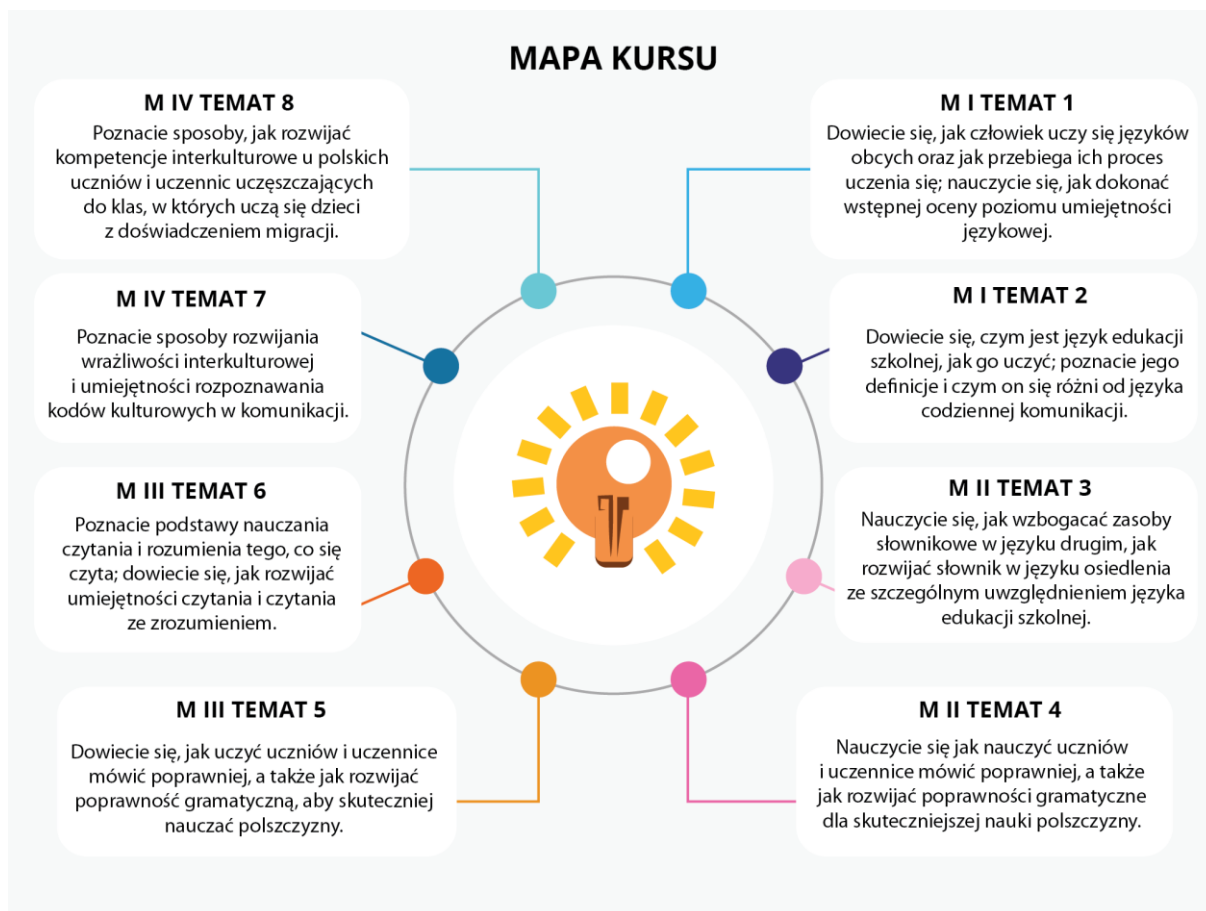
MAPA KURSU

M IV TEMAT 8
Poznacie sposoby, jak rozwijać kompetencje interkulturowe u polskich uczniów i uczennic uczęszczających do klas, w których uczą się dzieci z doświadczeniem migracji.

M I TEMAT 1
Dowiecie się, jak człowiek uczy się języków obcych oraz jak przebiega ich proces uczenia się; nauczycie się, jak dokonać wstępnej oceny poziomu umiejętności językowej.

M IV TEMAT 7
Poznacie sposoby rozwijania wrażliwości interkulturowej i umiejętności rozpoznawania kodów kulturowych w komunikacji.

M I TEMAT 2
Dowiecie się, czym jest język edukacji szkolnej, jak go uczyć; poznacie jego definicje i czym on się różni od języka codziennej komunikacji.

M III TEMAT 6
Poznacie podstawy nauczania czytania i rozumienia tego, co się czyta; dowiecie się, jak rozwijać umiejętności czytania i czytania ze zrozumieniem.

M II TEMAT 3
Nauczycie się, jak wzbogacać zasoby słownikowe w języku drugim, jak rozwijać słownik w języku osiedlenia ze szczególnym uwzględnieniem języka edukacji szkolnej.

M III TEMAT 5
Dowiecie się, jak uczyć uczniów i uczennice mówić poprawniej, a także jak rozwijać poprawność gramatyczną, aby skuteczniej nauczać polszczyzny.

M II TEMAT 4
Nauczycie się jak nauczyć uczniów i uczennice mówić poprawniej, a także jak rozwijać poprawności gramatyczne dla skuteczniejszej nauki polszczyzny.